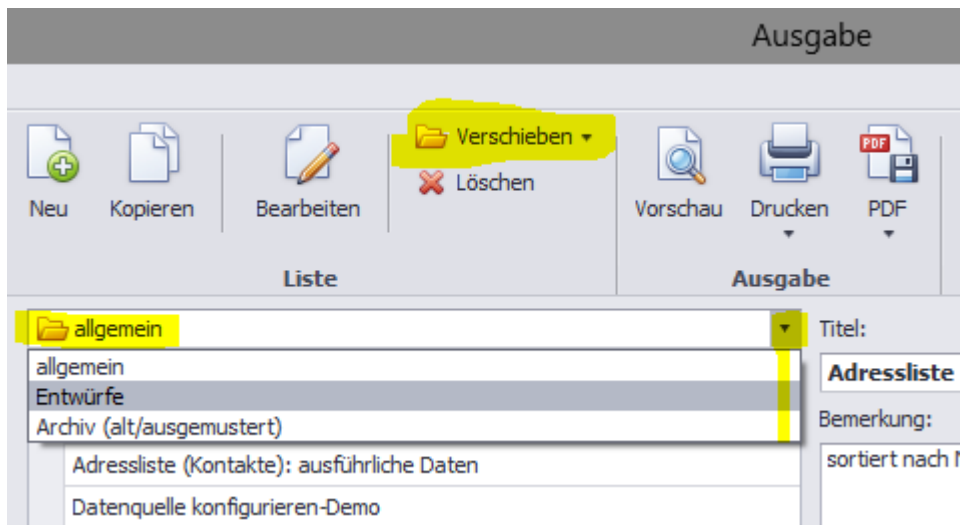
Ausgabe

Neu
Kopieren
Bearbeiten
Verschieben
Löschen
Liste
Vorschau
Drucken
PDF
PDF
Ausgabe

allgemein
allgemein
Entwürfe
Archiv (alt/ausgemustert)
Adressliste (Kontakte): ausführliche Daten
Datenquelle konfigurieren-Demo

Titel:
Adressliste
Bemerkung:
sortiert nach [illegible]